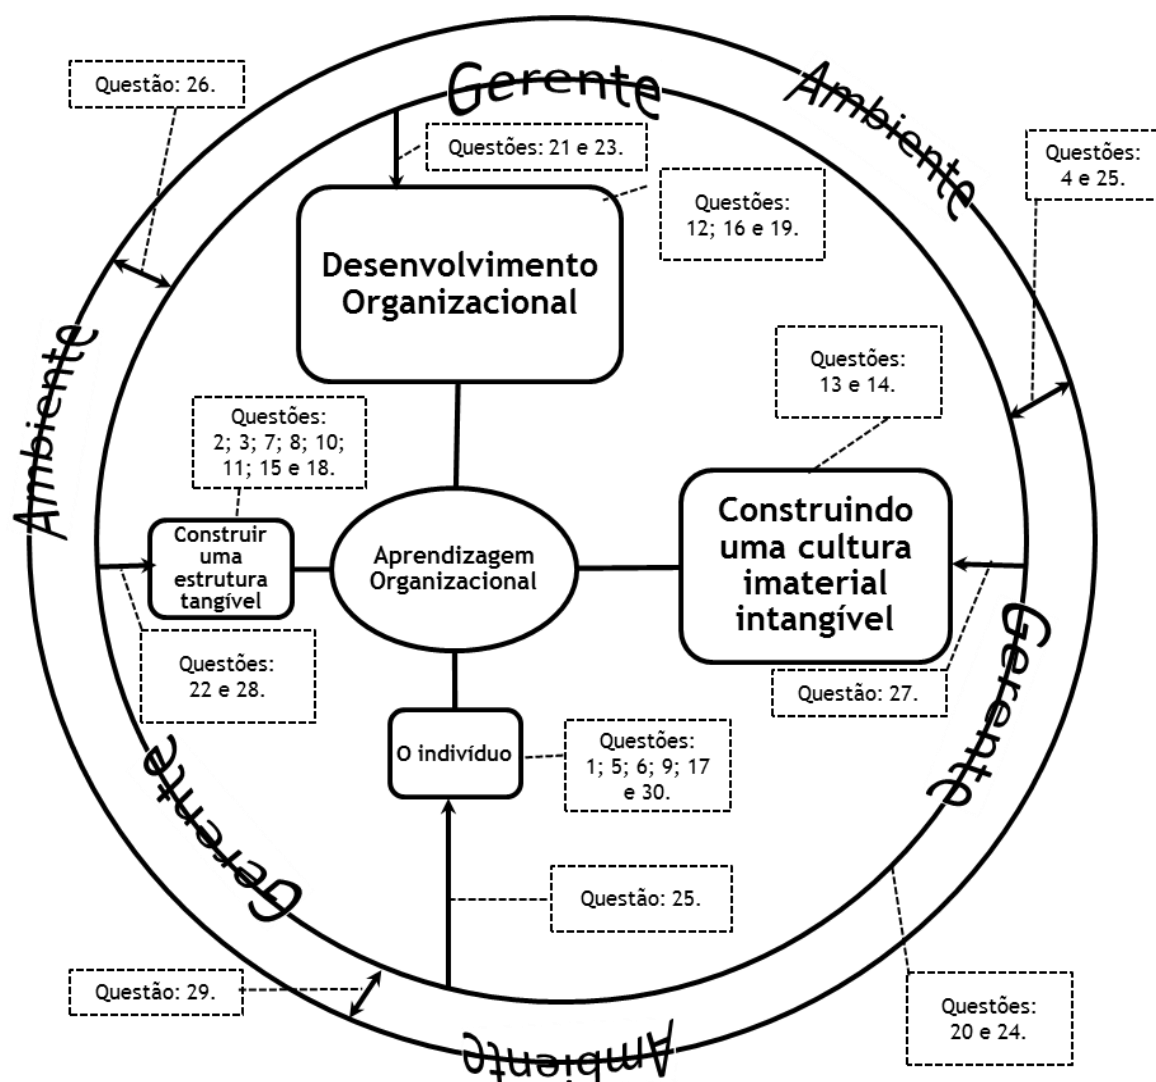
Questão: 26.

Gerente

Ambiente

Questões: 21 e 23.

Questões: 12; 16 e 19.

Questões: 4 e 25.

Desenvolvimento Organizacional

Ambiente

Questões: 13 e 14.

Questões: 2; 3; 7; 8; 10; 11; 15 e 18.

Construir uma estrutura tangível

Aprendizagem Organizacional

Construindo uma cultura imaterial intangível

Gerente

Questões: 22 e 28.

Questão: 27.

Gerente

O indivíduo

Questões: 1; 5; 6; 9; 17 e 30.

Questão: 25.

Questão: 29.

Ambiente

Questões: 20 e 24.